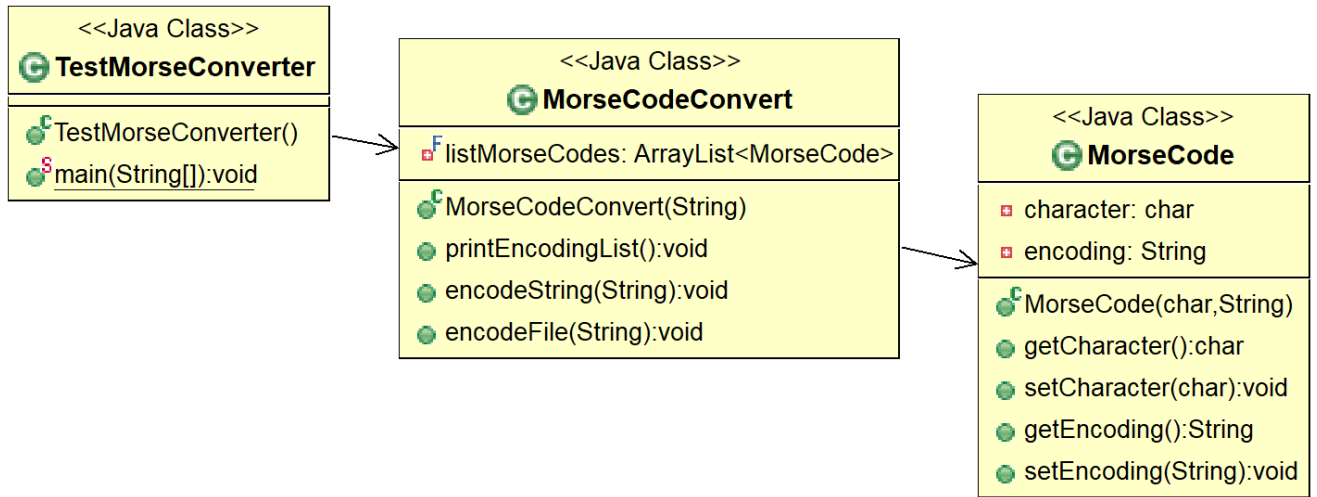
<<Java Class>>
TestMorseConverter

TestMorseConverter()
main(String[]):void

<<Java Class>>
MorseCodeConvert

listMorseCodes: ArrayList<MorseCode>

MorseCodeConvert(String)
printEncodingList():void
encodeString(String):void
encodeFile(String):void

<<Java Class>>
MorseCode

character: char
encoding: String

MorseCode(char,String)
getCharacter():char
setCharacter(char):void
getEncoding():String
setEncoding(String):void